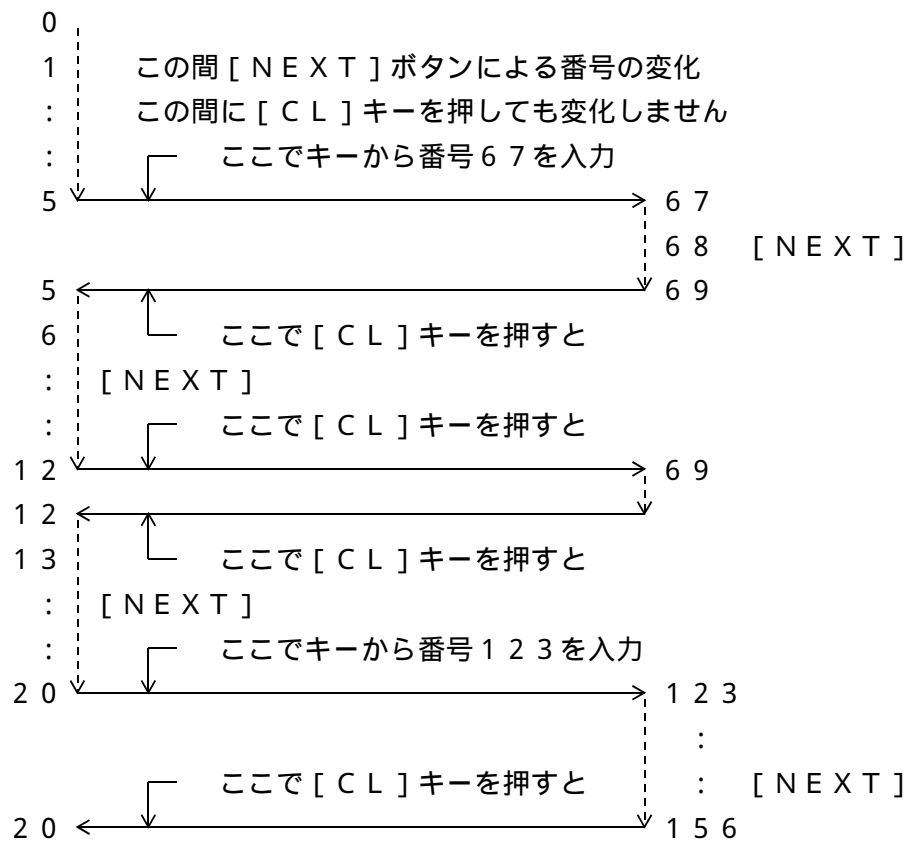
0
1　この間［ＮＥＸＴ］ボタンによる番号の変化
：　この間に［ＣＬ］キーを押しても変化しません
：　ここでキーから番号６７を入力
5　６７
６８　［ＮＥＸＴ］
5　６９
6　ここで［ＣＬ］キーを押すと
：［ＮＥＸＴ］
：　ここで［ＣＬ］キーを押すと
１２　６９
１２
１３　ここで［ＣＬ］キーを押すと
：［ＮＥＸＴ］
：　ここでキーから番号１２３を入力
２０　１２３
：
ここで［ＣＬ］キーを押すと　：［ＮＥＸＴ］
２０　１５６